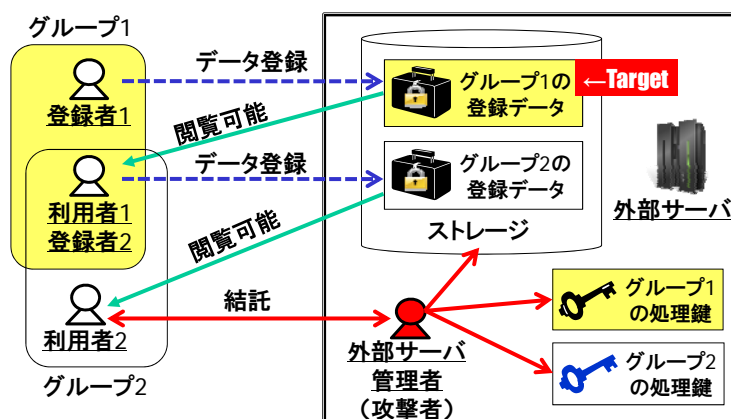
グループ1

登録者1

利用者1
登録者2

利用者2

グループ2

データ登録

閲覧可能

データ登録

閲覧可能

結託

グループ1の
登録データ

←Target

グループ2の
登録データ

ストレージ

外部サーバ

外部サーバ
管理者
（攻撃者）

グループ1
の処理鍵

グループ2
の処理鍵